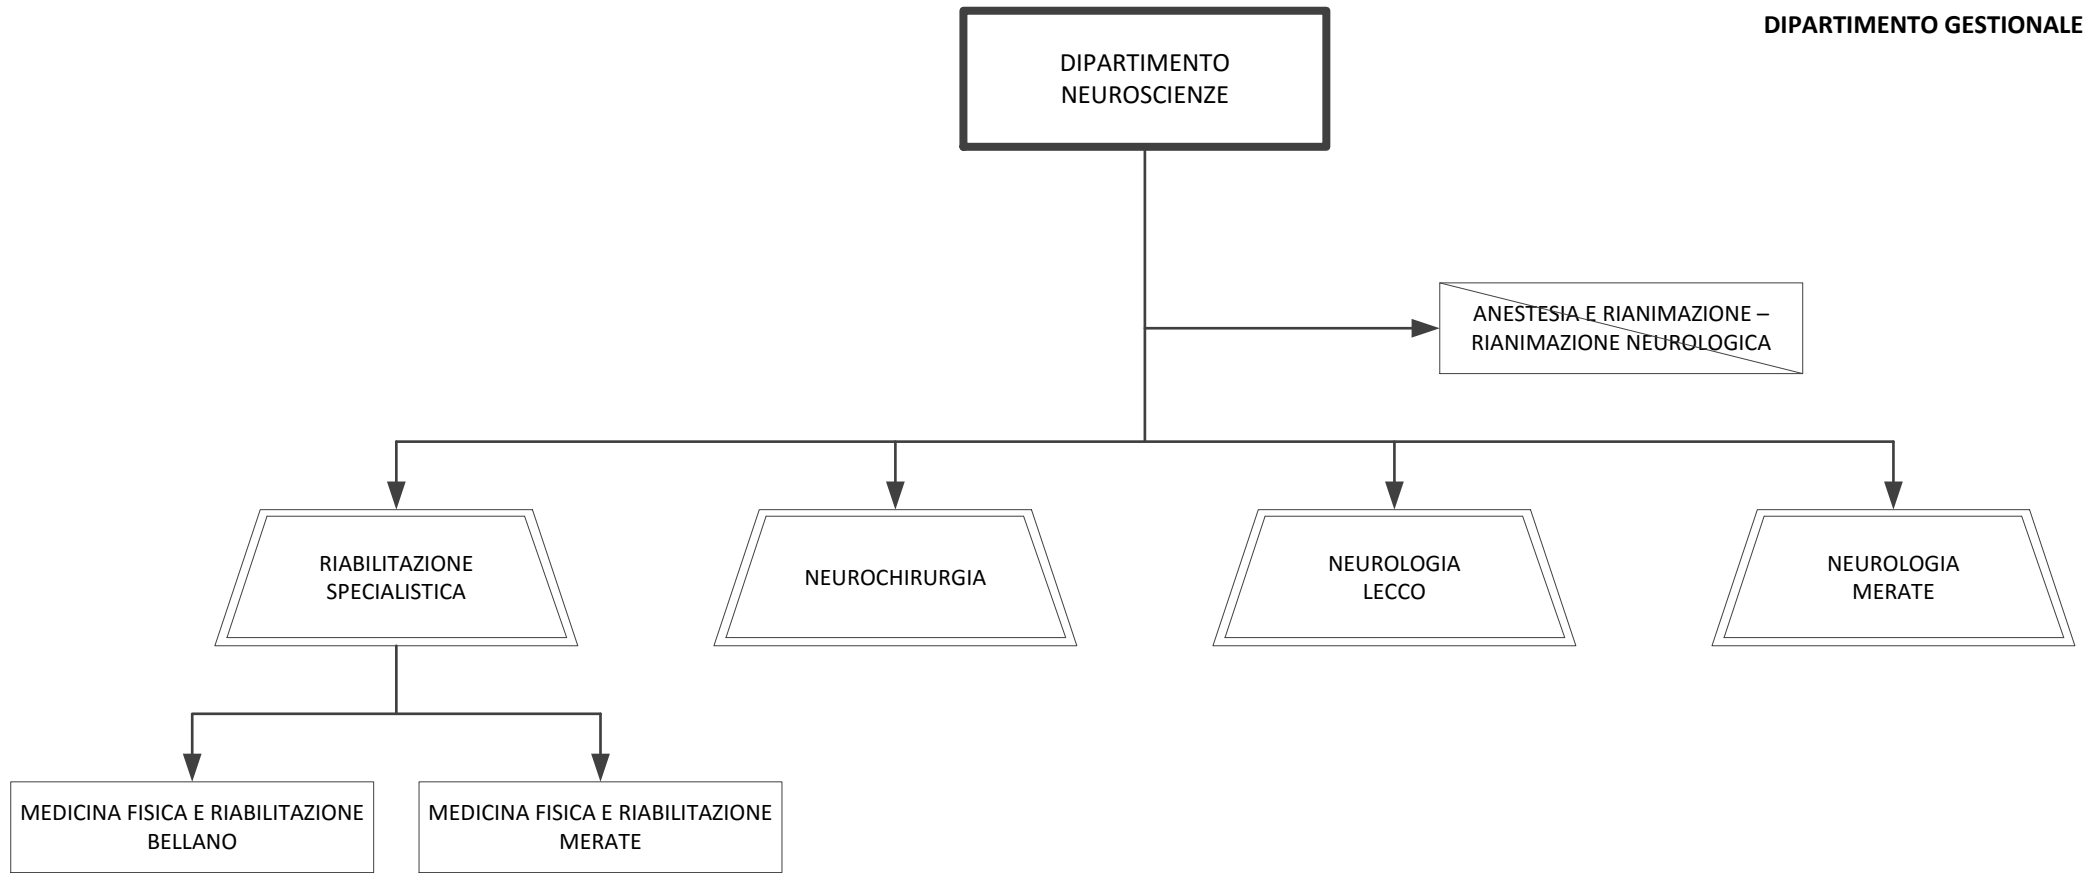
DIPARTIMENTO GESTIONALE

DIPARTIMENTO NEUROSCIENZE

ANESTESIA E RIANIMAZIONE – RIANIMAZIONE NEUROLOGICA

RIABILITAZIONE SPECIALISTICA

NEUROCHIRURGIA

NEUROLOGIA LECCO

NEUROLOGIA MERATE

MEDICINA FISICA E RIABILITAZIONE BELLANO

MEDICINA FISICA E RIABILITAZIONE MERATE